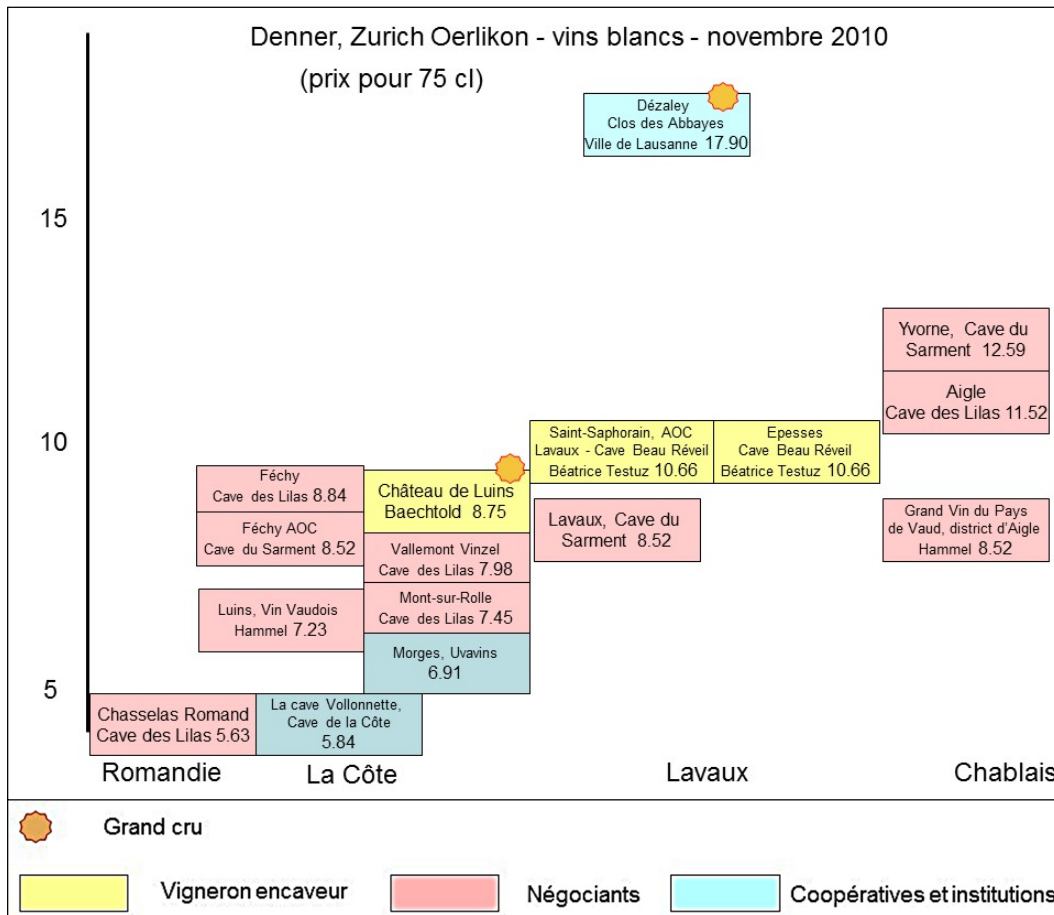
Denner, Zurich Oerlikon - vins blancs - novembre 2010

(prix pour 75 cl)

Dézaley
Clos des Abbayes
Ville de Lausanne 17.90

15

Yvorne, Cave du Sarment 12.59

Aigle
Cave des Lilas 11.52

10

Saint-Saphorain, AOC
Lavaux - Cave Beau Réveil
Béatrice Testuz 10.66

Epesses
Cave Beau Réveil
Béatrice Testuz 10.66

Féchy
Cave des Lilas 8.84

Château de Luins
Baechtold 8.75

Féchy AOC
Cave du Sarment 8.52

Lavaux, Cave du Sarment 8.52

Grand Vin du Pays de Vaud, district d'Aigle
Hammel 8.52

Vallemont Vinzel
Cave des Lilas 7.98

Mont-sur-Rolle
Cave des Lilas 7.45

Luins, Vin Vaudois
Hammel 7.23

Morges, Uvavins
6.91

5

Chasselas Romand
Cave des Lilas 5.63

La cave Vollonnette,
Cave de la Côte
5.84

Romandie La Côte Lavaux Chablais

Grand cru

Vigneron encaveur Négociants Coopératives et institutions